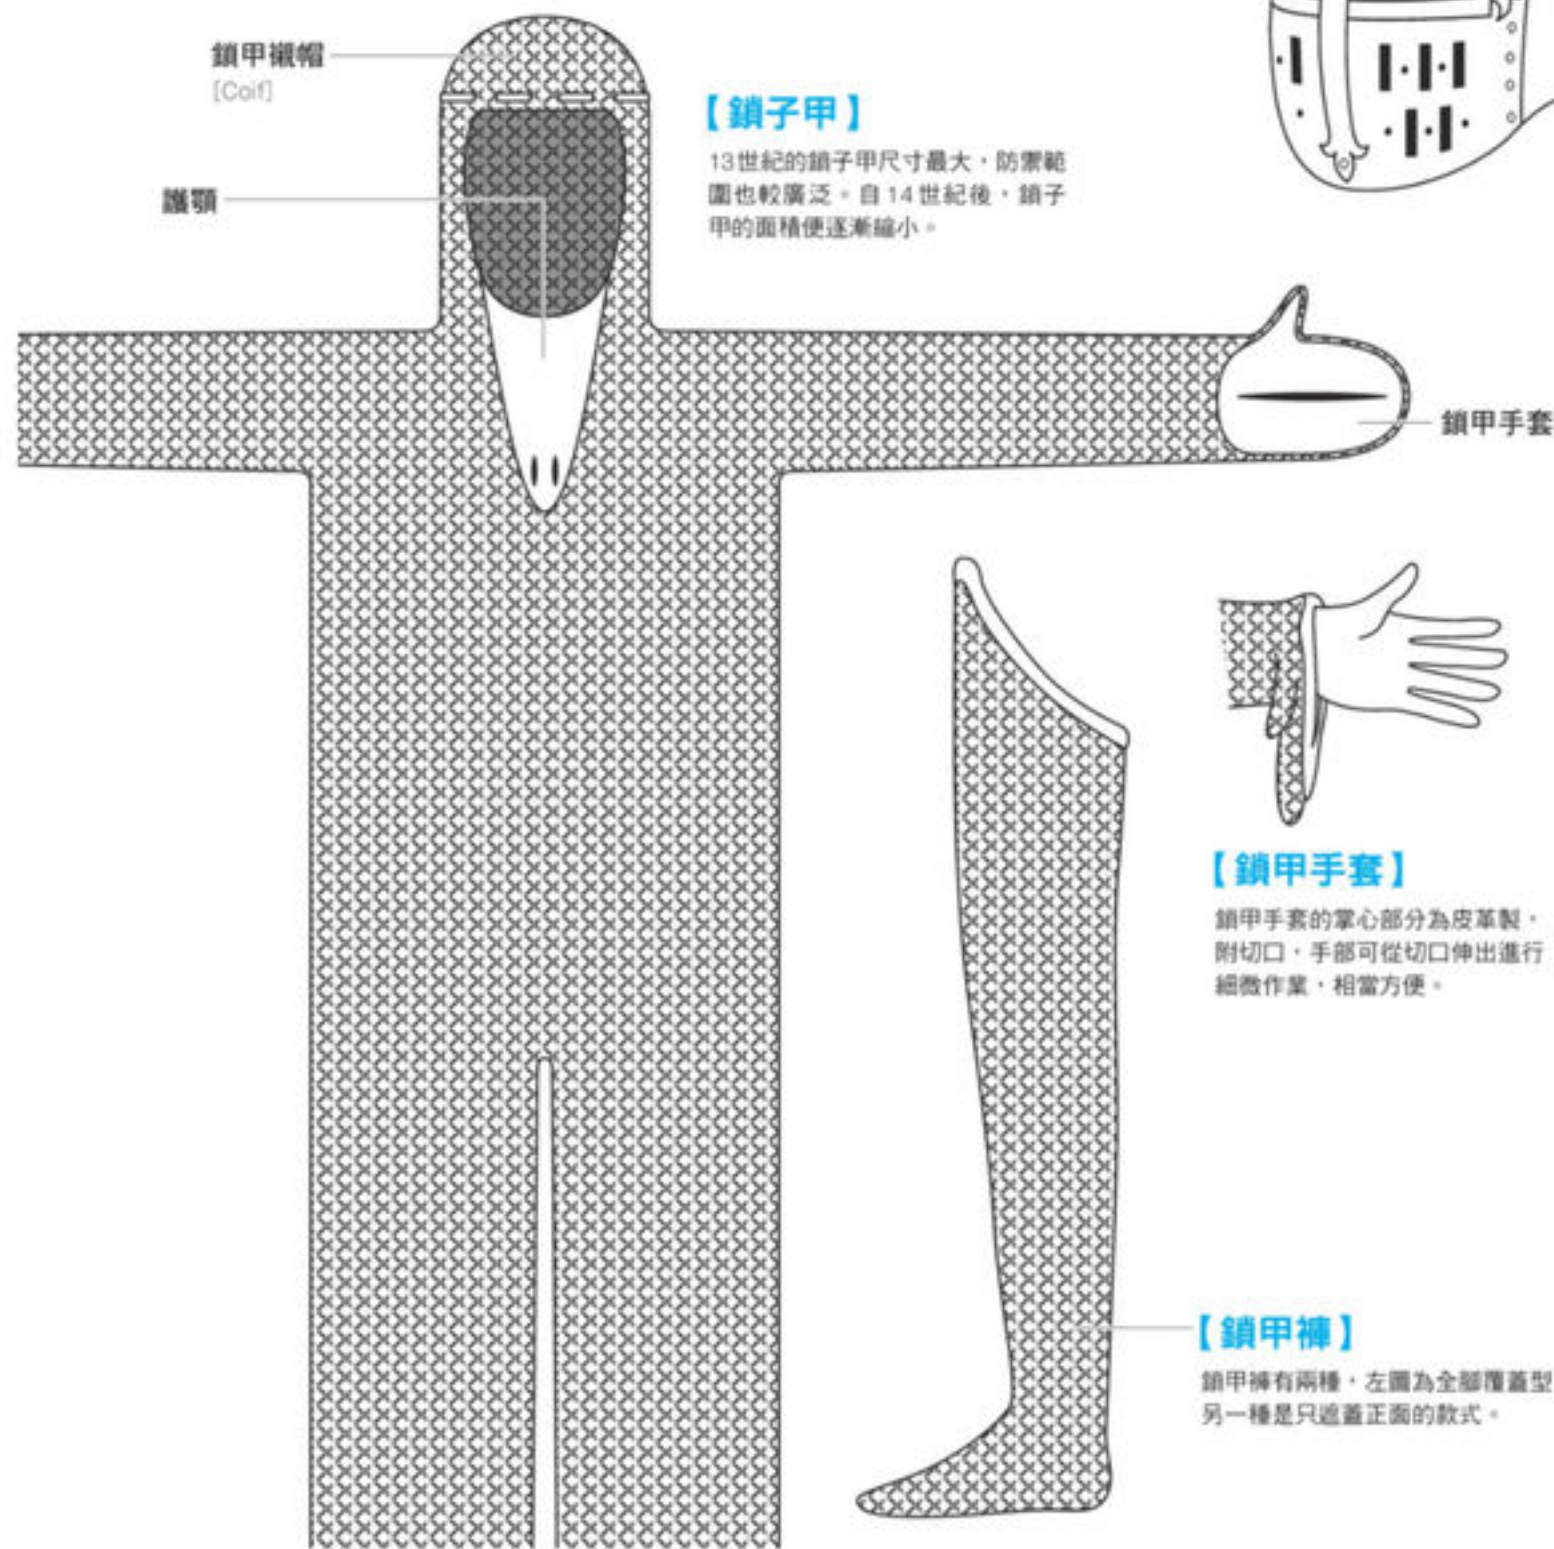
鎖甲襯帽
[Coif]

護顎

【鎖子甲】

13世紀的鎖子甲尺寸最大，防禦範圍也較廣泛。自14世紀後，鎖子甲的面積便逐漸縮小。

鎖甲手套

【鎖甲手套】

鎖甲手套的掌心部分為皮革製，附切口，手部可從切口伸出進行細微作業，相當方便。

【鎖甲褲】

鎖甲褲有兩種，左圖為全腿覆蓋型另一種是只遮蓋正面的款式。